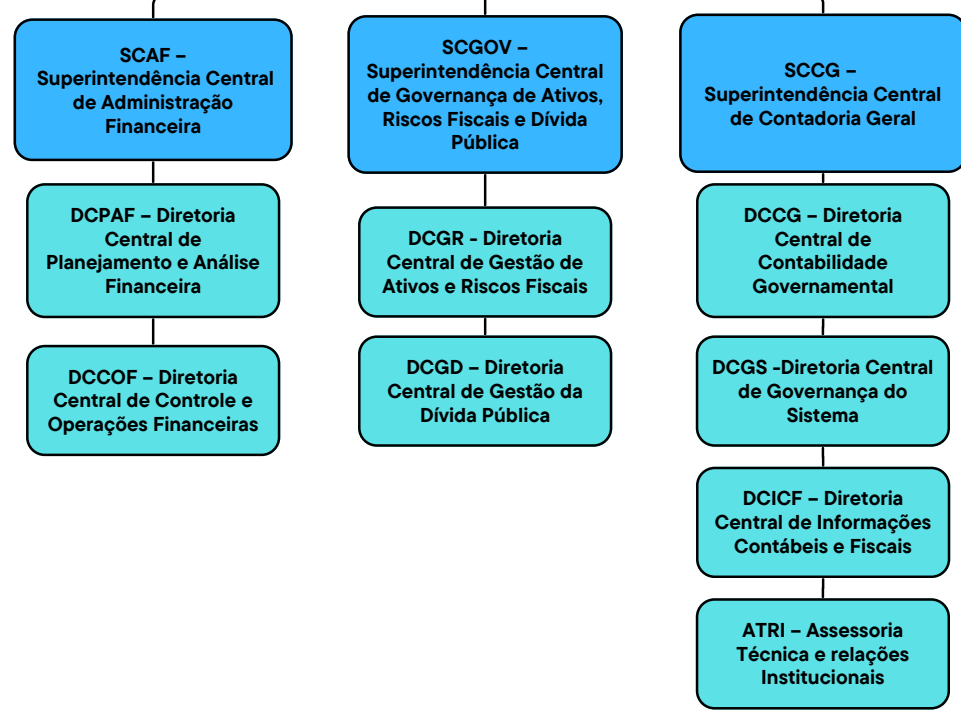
SCAF – Superintendência Central de Administração Financeira

DCPAF – Diretoria Central de Planejamento e Análise Financeira

DCCOF – Diretoria Central de Controle e Operações Financeiras

SCGOV – Superintendência Central de Governança de Ativos, Riscos Fiscais e Dívida Pública

DCGR - Diretoria Central de Gestão de Ativos e Riscos Fiscais

DCGD – Diretoria Central de Gestão da Dívida Pública

SCCG – Superintendência Central de Contadoria Geral

DCCG – Diretoria Central de Contabilidade Governamental

DCGS -Diretoria Central de Governança do Sistema

DCICF – Diretoria Central de Informações Contábeis e Fiscais

ATRI – Assessoria Técnica e relações Institucionais